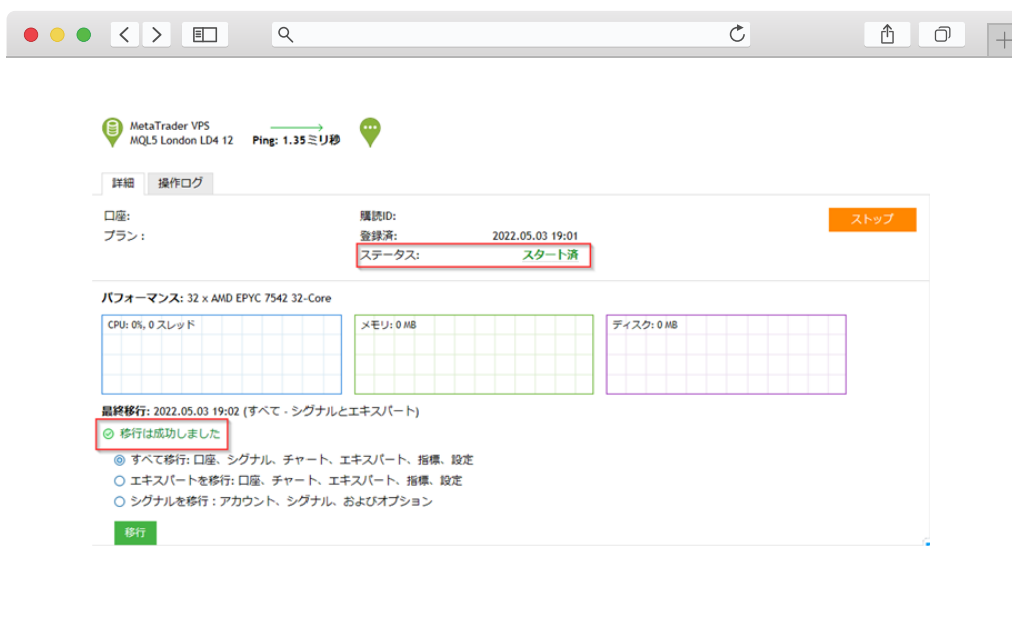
MetaTrader VPS
MQL5 London LD4 12

Ping: 1.35ミリ秒

詳細 操作ログ

口座:
プラン:

購読ID:
登録済: 2022.05.03 19:01
ステータス: スタート済

ストップ

パフォーマンス: 32 x AMD EPYC 7542 32-Core

CPU: 0%, 0 スレッド

メモリ: 0 MB

ディスク: 0 MB

最終移行: 2022.05.03 19:02 (すべて - シグナルとエキスパート)

移行は成功しました

すべて移行: 口座、シグナル、チャート、エキスパート、指標、設定
エキスパートを移行: 口座、チャート、エキスパート、指標、設定
シグナルを移行 : アカウント、シグナル、およびオプション

移行